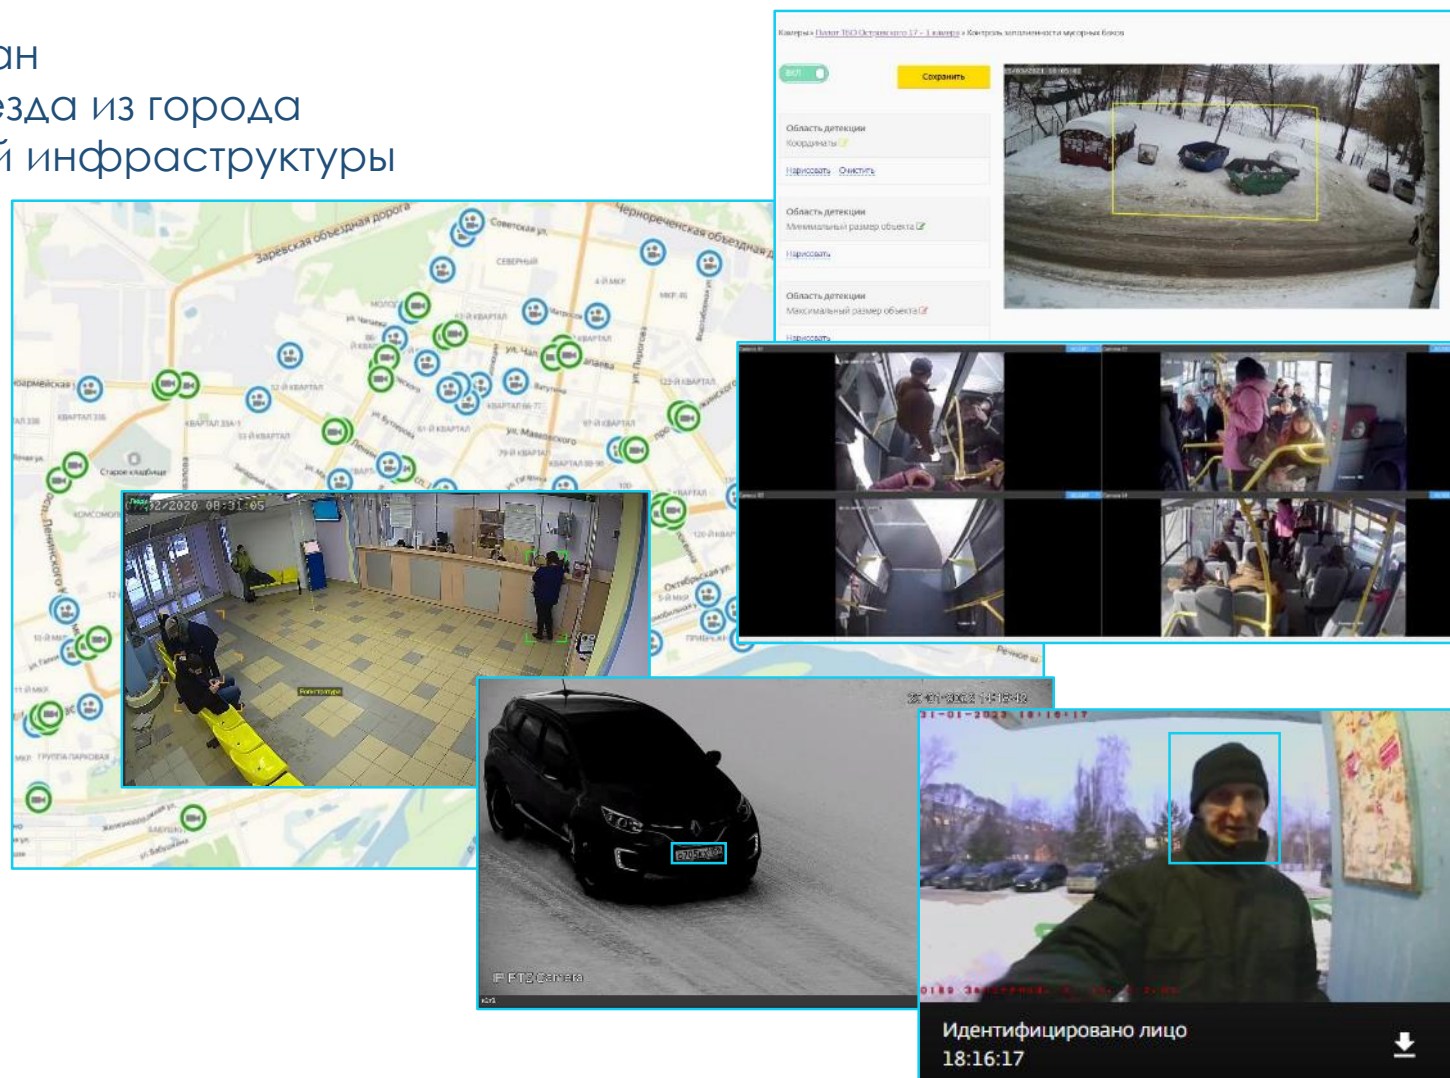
ан
езда из города
й инфраструктуры

Камеры › Полигон ТБО Островского 17 - 1 камера › Контроль заполненности мусорных баков

Вкл

Сохранить

Область детекции
Координаты

Нарисовать Очистить

Область детекции
Минимальный размер объекта

Нарисовать

Область детекции
Максимальный размер объекта

Нарисовать

Заревская объездная дорога
Советская ул.
Черноречинская объездная
Сибирский
4-й МКР
МКР 4Б
Молодёжный
43-й КВАРТАЛ
ул. Чайковского
ул. Чапаева
ул. Лермонтова
Красноармейская
КВАРТАЛ 33Б
КВАРТАЛ 33А-1
33-й КВАРТАЛ
52-й КВАРТАЛ
Старое кладбище
ул. Маяковского
79-й КВАРТАЛ
КВАРТАЛ 98-99
КВАРТАЛ 66-77
97-й КВАРТАЛ
123-й КВАРТАЛ
Комсомольский
Октябрьская ул.
ГРУППА ПАРКОВАЯ
Железнодорожная ул.
Бабушкина
Река Ока

07/02/2020 08:31:05

25-01-2023 14:15:42

FTBCamera

31-01-2023 18:16:17

Идентифицировано лицо
18:16:17